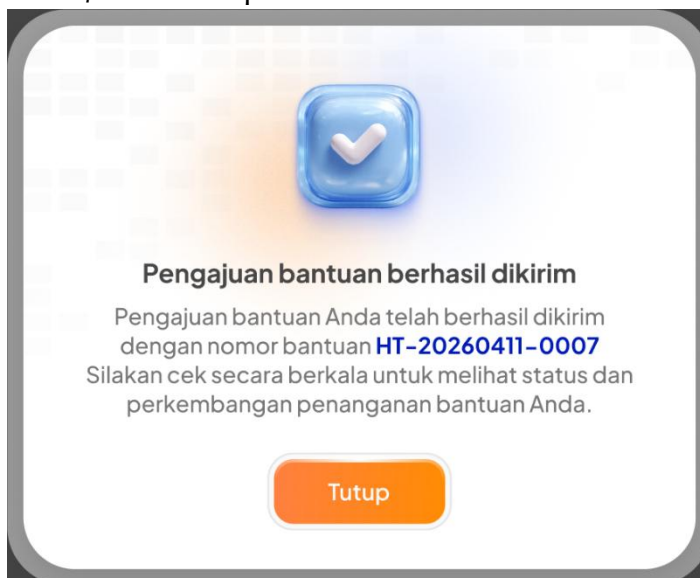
Pengajuan bantuan berhasil dikirim

Pengajuan bantuan Anda telah berhasil dikirim dengan nomor bantuan HT-20260411-0007 Silakan cek secara berkala untuk melihat status dan perkembangan penanganan bantuan Anda.

Tutup